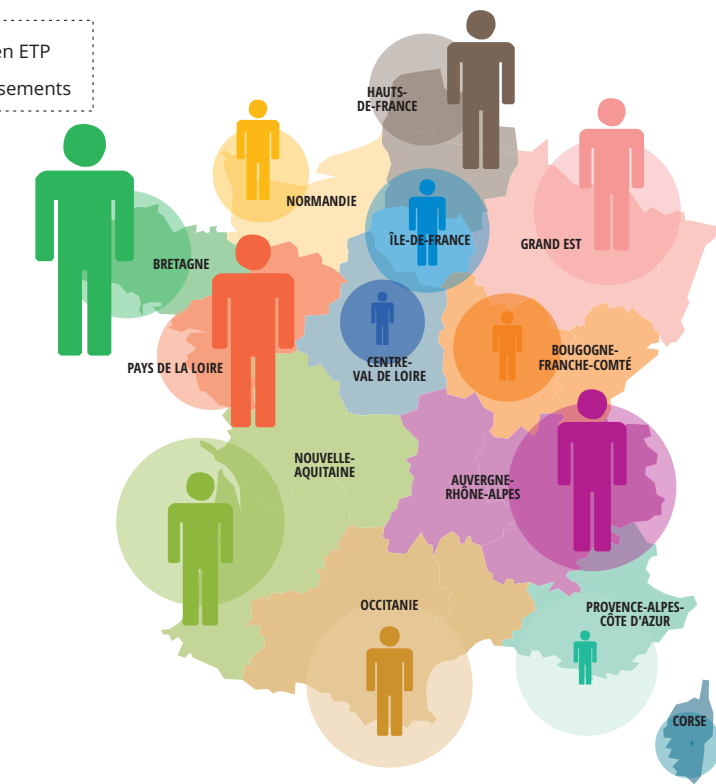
en ETP
sements

HAUTS-DE-FRANCE
NORMANDIE
ÎLE-DE-FRANCE
GRAND EST
BRETAGNE
PAYS DE LA LOIRE
CENTRE-VAL DE LOIRE
BOUGOGNE-FRANCHE-COMTÉ
NOUVELLE-AQUITAINE
AUVERGNE-RHÔNE-ALPES
OCCITANIE
PROVENCE-ALPES-CÔTE D'AZUR
CORSE